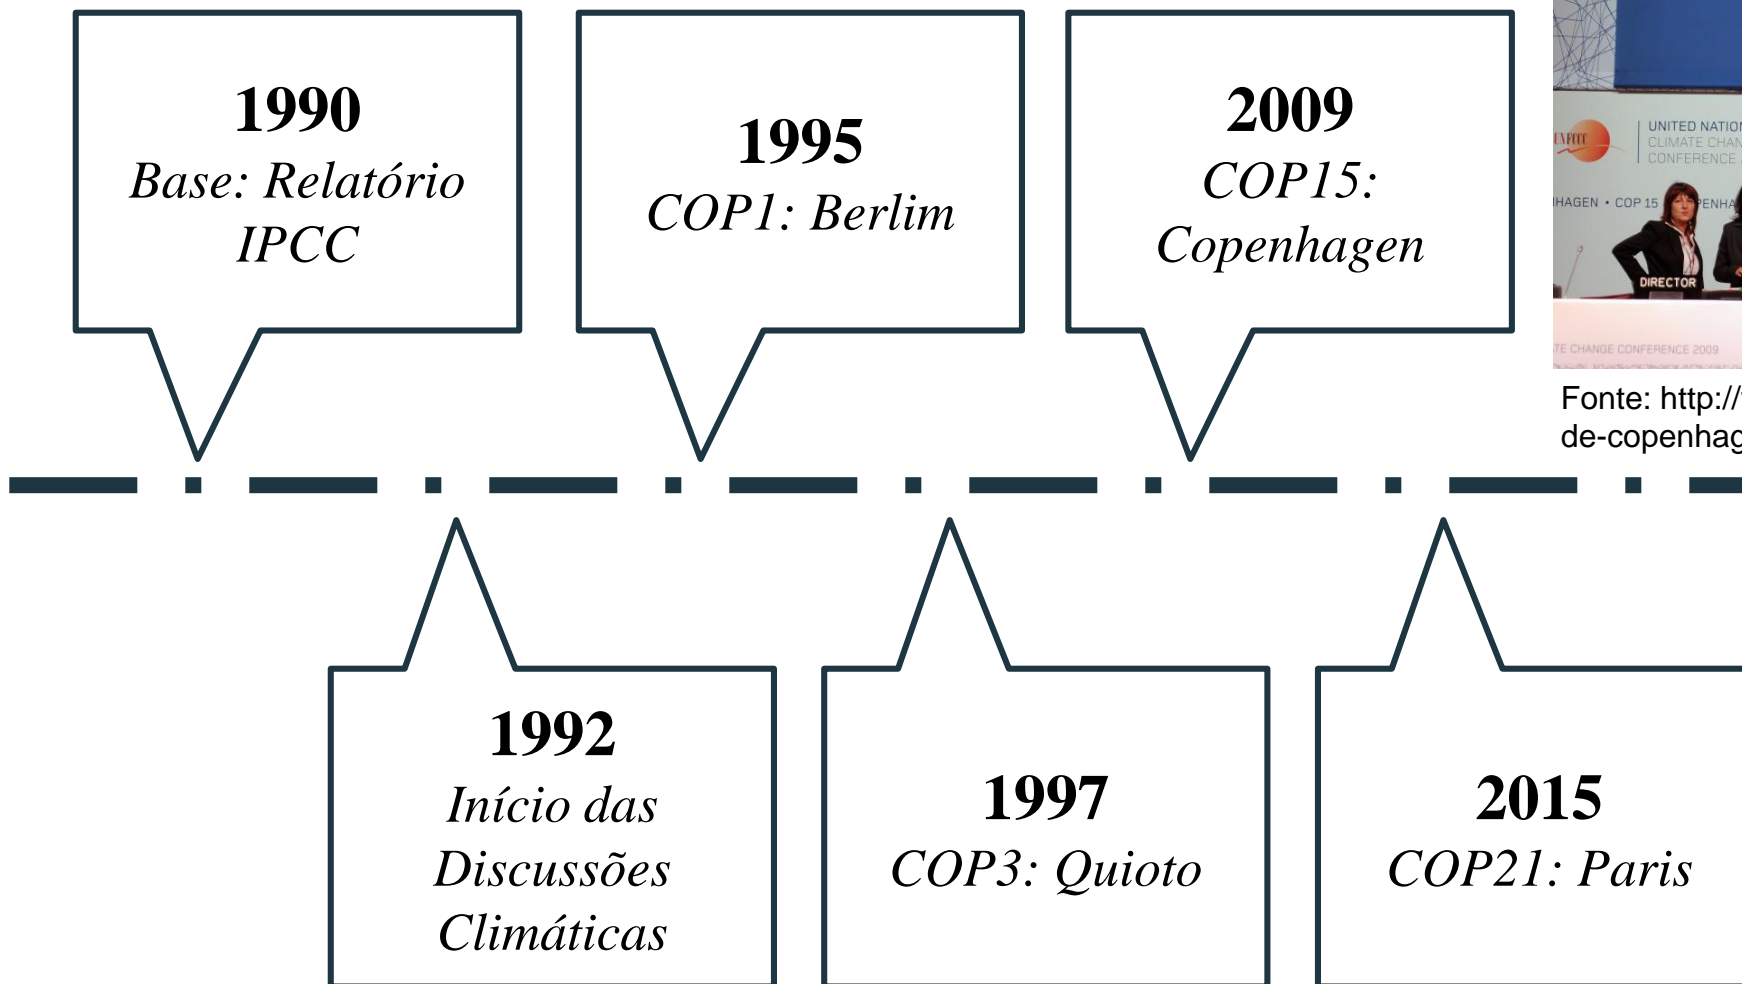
1990
Base: Relatório IPCC

1995
COP1: Berlim

2009
COP15: Copenhagen

UNITED NATIO
CLIMATE CHAN
CONFERENCE
HAGEN • COP 15 ENHA
DIRECTOR
TE CHANGE CONFERENCE 2009

Fonte: http://
de-copenhag

1992
Início das Discussões Climáticas

1997
COP3: Quioto

2015
COP21: Paris